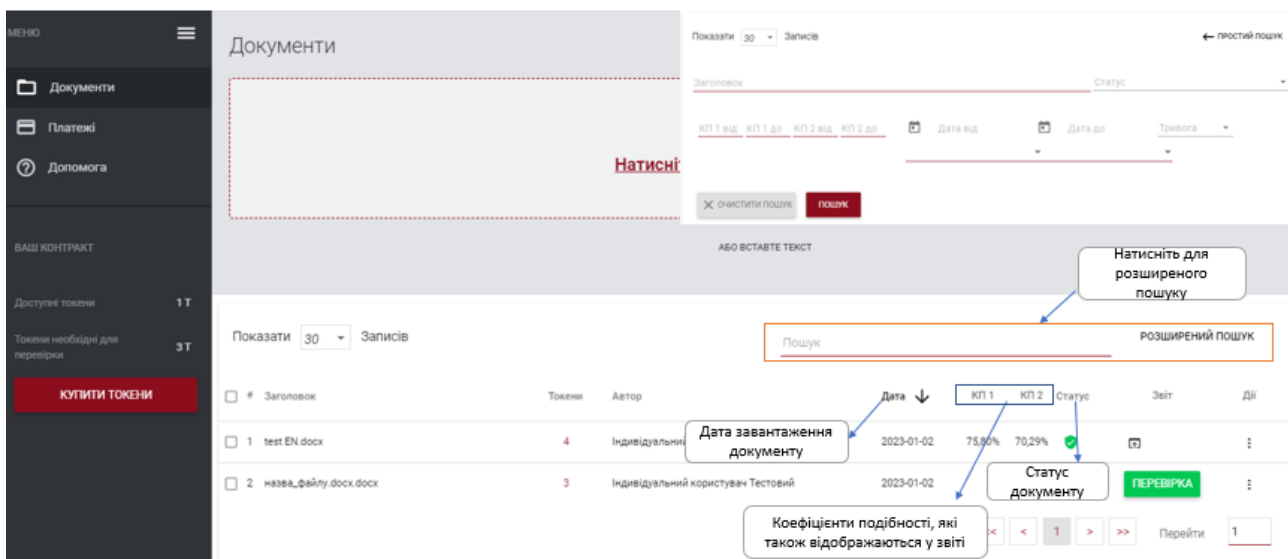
МЕНЮ

Документи
Платежі
Допомога

ВАШ КОНТРАКТ

Доступні токени 1 Т
Токени необхідні для перевірки 3 Т

КУПИТИ ТОКЕНИ

Документи

Натисні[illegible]

Показати 30 Записів ← простий пошук

Заголовок
Статус

КП 1 від КП 1 до КП 2 від КП 2 до Дата від Дата до Тривога

✕ ОЧИСТИТИ ПОШУК ПОШУК

АБО ВСТАВТЕ ТЕКСТ

Натисніть для розширеного пошуку

Показати 30 Записів

Пошук РОЗШИРЕНИЙ ПОШУК

| # | Заголовок | Токени | Автор | Дата | КП 1 | КП 2 | Статус | Звіт | Дії |
|---|---|---|---|---|---|---|---|---|---|
| 1 | test EN.docx | 4 | Індивідуальни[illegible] | 2023-01-02 | 75,80% | 70,29% | | | ⋮ |
| 2 | назва_файлу.docx.docx | 3 | Індивідуальний користувач Тестовий | 2023-01-02 | | | | ПЕРЕВІРКА | ⋮ |

Дата завантаження документу

Статус документу

Коефіцієнти подібності, які також відображаються у звіті

< 1 > >> Перейти 1